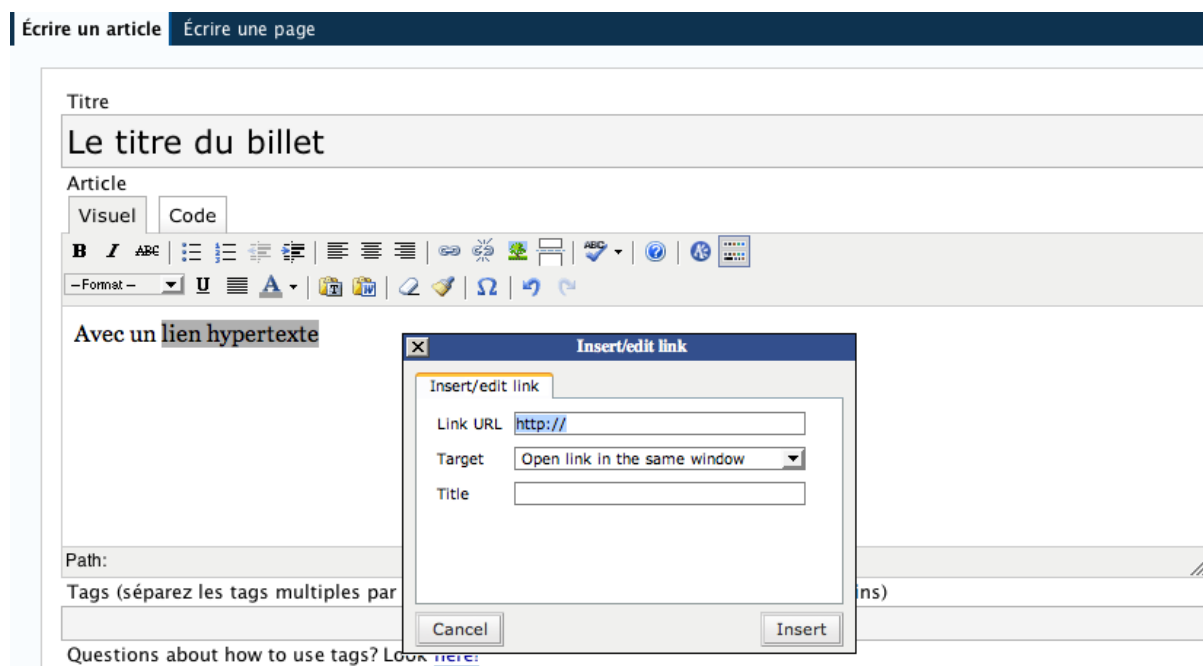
Écrire un article Écrire une page

Titre

Le titre du billet

Article

Visuel Code

B I ABC

–Format– U A

Avec un lien hypertexte

Path:

Tags (séparez les tags multiples par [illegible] ins)

Questions about how to use tags? Look here.

Insert/edit link

Insert/edit link

Link URL http://

Target Open link in the same window

Title

Cancel Insert